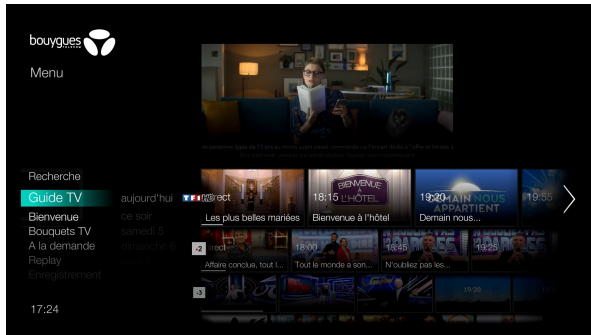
bouygues

Menu

Recherche
Guide TV
Bienvenue
Bouquets TV
A la demande
Replay
Enregistrement

aujourd'hui
ce soir
samedi 5
dimanche 6

TF1 HD Direct
Les plus belles mariées
18:15
BIENVENUE À L'HÔTEL
Bienvenue à l'hôtel
19:20
DEMAIN NOUS APPARTIENT
Demain nous...
19:55

2
Direct
Affaire conclue, tout l...
18:00
Tout le monde a son...
18:45
N'oubliez pas les...
19:25

3
19:20

17:24